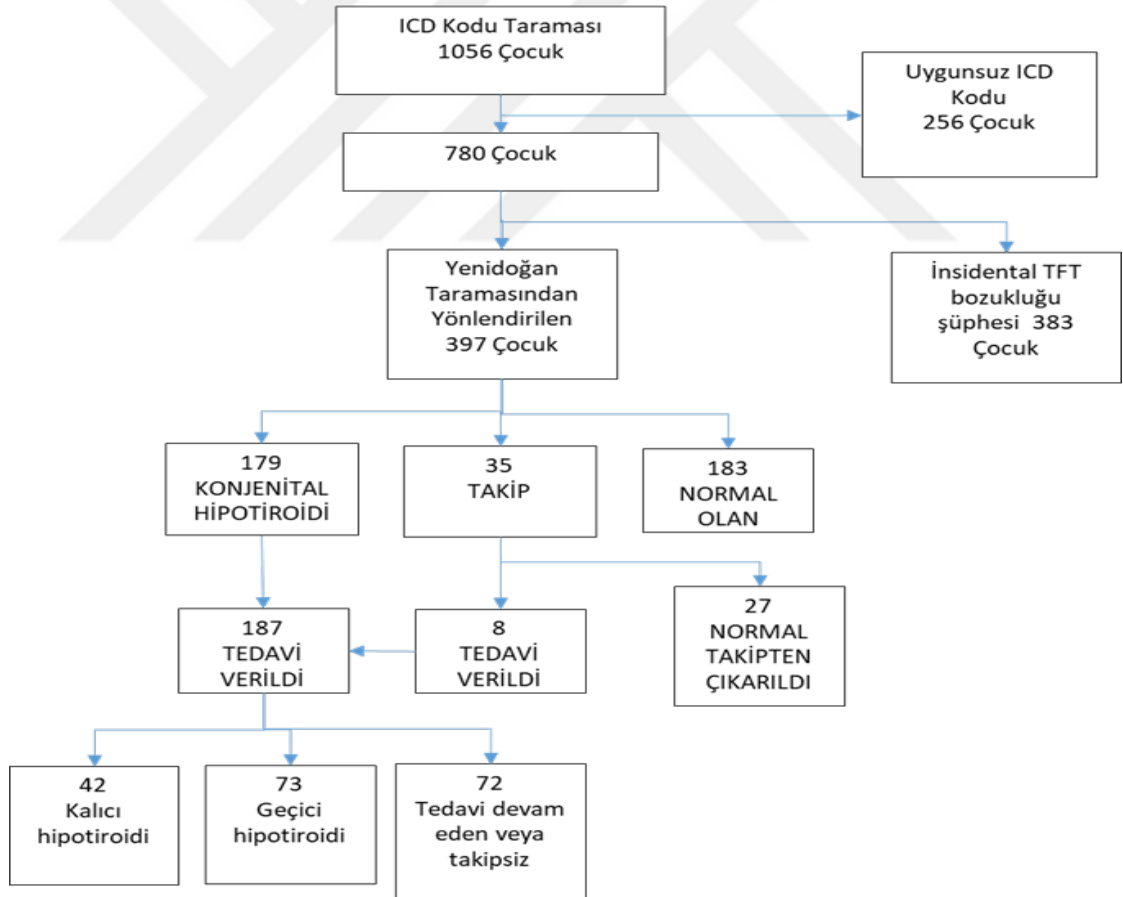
ICD Kodu Taraması
1056 Çocuk

Uygunsuz ICD Kodu
256 Çocuk

780 Çocuk

Yenidoğan Taramasından Yönlendirilen
397 Çocuk

İnsidental TFT bozukluğu şüphesi 383 Çocuk

179
KONJENİTAL HİPOTİROİDİ

35
TAKİP

183
NORMAL OLAN

187
TEDAVİ VERİLDİ

8
TEDAVİ VERİLDİ

27
NORMAL TAKİPTEN ÇIKARILDI

42
Kalıcı hipotiroidi

73
Geçici hipotiroidi

72
Tedavi devam eden veya takipsiz